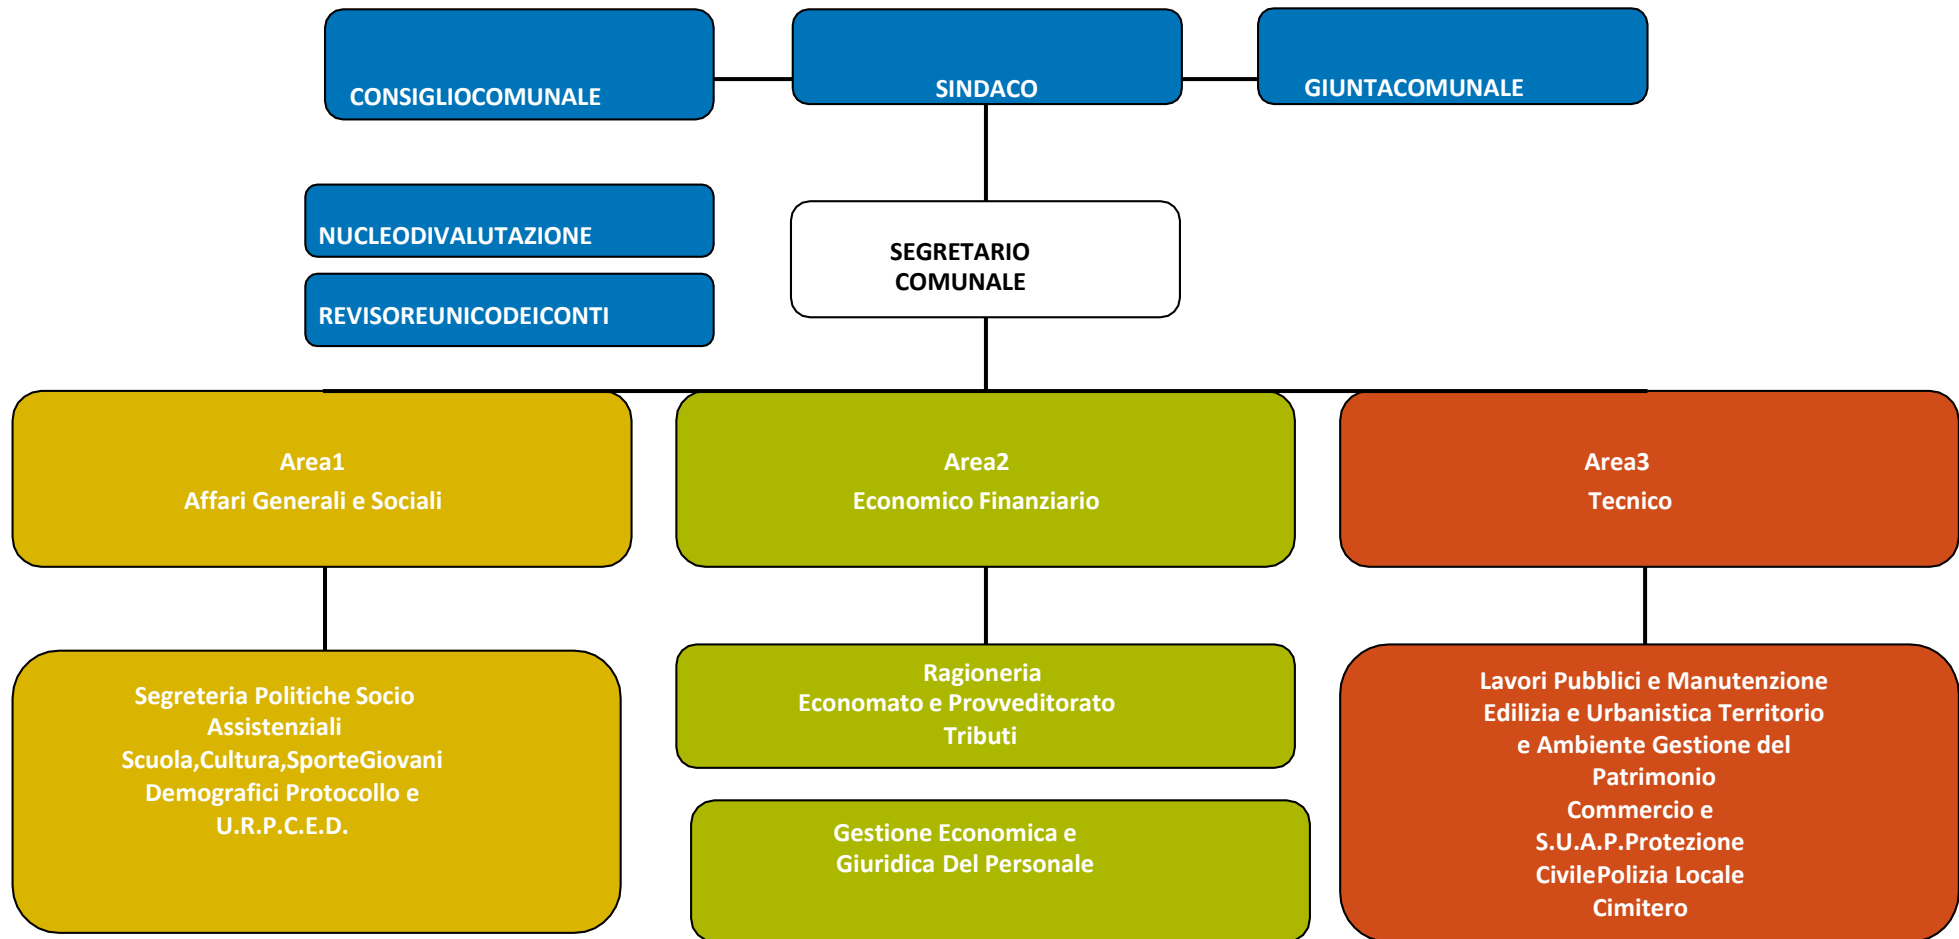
CONSIGLIOCOMUNALE

SINDACO

GIUNTACOMUNALE

NUCLEODIVALUTAZIONE

REVISOREUNICODEICONTI

SEGRETARIO COMUNALE

Area1
Affari Generali e Sociali

Area2
Economico Finanziario

Area3
Tecnico

Segreteria Politiche Socio Assistenziali
Scuola,Cultura,SporteGiovani
Demografici Protocollo e U.R.P.C.E.D.

Ragioneria
Economato e Provveditorato
Tributi

Gestione Economica e Giuridica Del Personale

Lavori Pubblici e Manutenzione
Edilizia e Urbanistica Territorio e Ambiente Gestione del Patrimonio
Commercio e S.U.A.P.Protezione CivilePolizia Locale
Cimitero